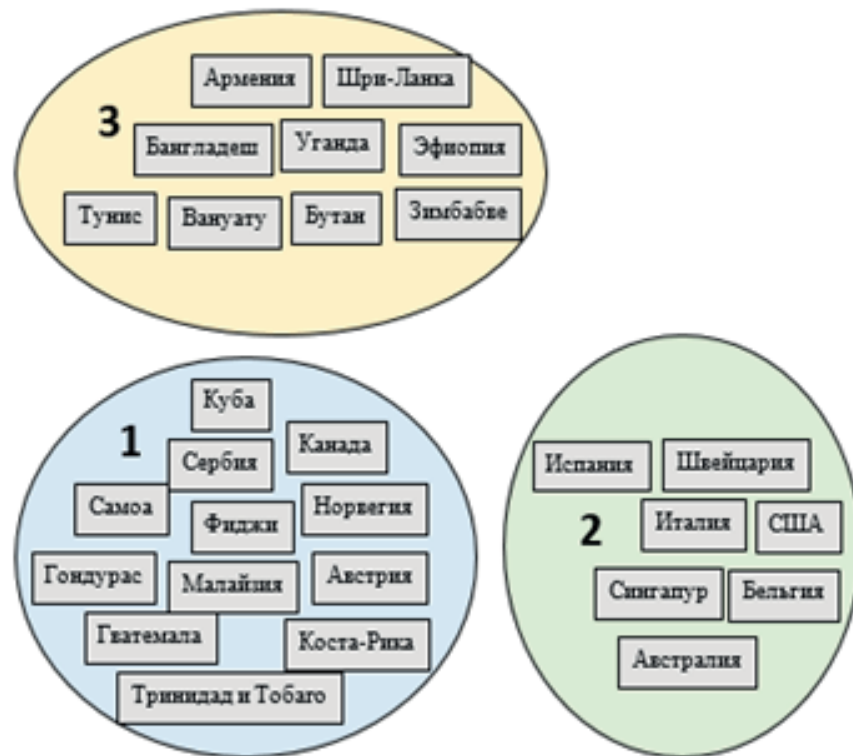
3

Армения

Шри-Ланка

Бангладеш

Уганда

Эфиопия

Тунис

Вануату

Бутан

Зимбабве

1

Куба

Сербия

Канада

Самоа

Фиджи

Норвегия

Гондурас

Малайзия

Австрия

Гватемала

Коста-Рика

Тринидад и Тобаго

2

Испания

Швейцария

Италия

США

Сингапур

Бельгия

Австралия